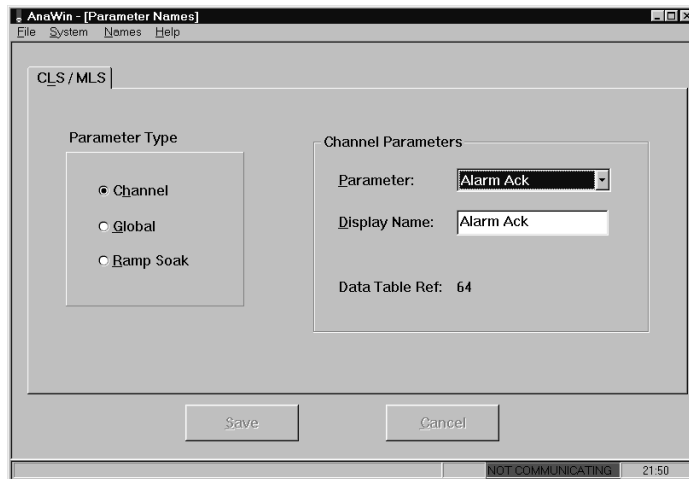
AnaWin - [Parameter Names]

File System Names Help

CLS / MLS

Parameter Type

Channel

Global

Ramp Soak

Channel Parameters

Parameter: Alarm Ack

Display Name: Alarm Ack

Data Table Ref: 64

Save

Cancel

NOT COMMUNICATING 21:50